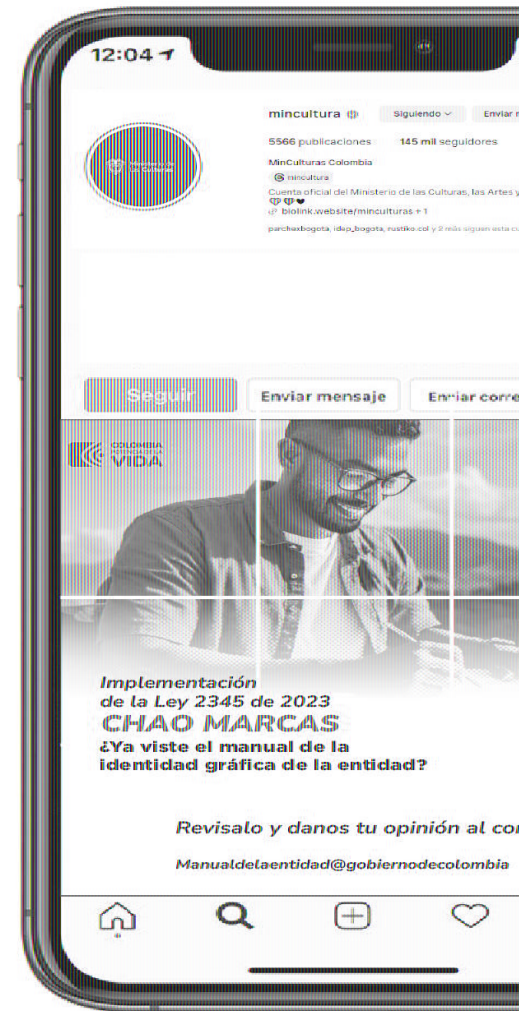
12:04

mincultura

Siguiendo

Enviar m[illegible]

5566 publicaciones

145 mil seguidores

MinCulturas Colombia

mincultura

Cuenta oficial del Ministerio de las Culturas, las Artes y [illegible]

biolink.website/minculturas + 1

parchexbogota, idep_bogota, rustiko.col y 2 más siguen esta cu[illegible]

Seguir

Enviar mensaje

Enviar corre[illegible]

COLOMBIA POTENCIA DE LA VIDA

Implementación de la Ley 2345 de 2023

CHAO MARCAS

¿Ya viste el manual de la identidad gráfica de la entidad?

Revisalo y danos tu opinión al co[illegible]

Manualdelaentidad@gobiernodecolombia